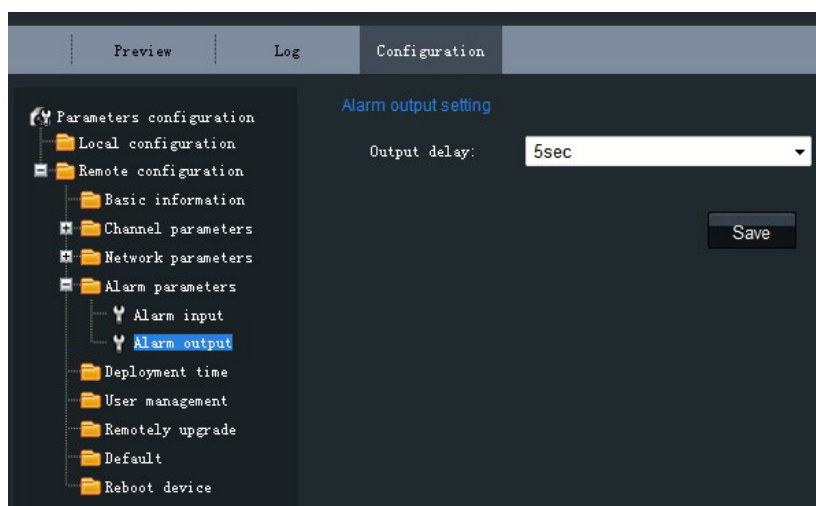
Preview
Log
Configuration

Parameters configuration
Local configuration
Remote configuration
Basic information
Channel parameters
Network parameters
Alarm parameters
Alarm input
Alarm output
Deployment time
User management
Remotely upgrade
Default
Reboot device

Alarm output setting

Output delay:
5sec

Save